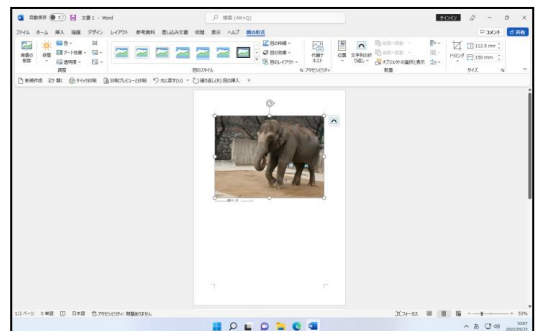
自動保存 オフ 文書 1 - Word
検索 (Alt+Q)
サインイン
ファイル ホーム 挿入 描画 デザイン レイアウト 参考資料 差し込み文書 校閲 表示 ヘルプ 図の形式
コメント 共有
背景の削除 修整 アート効果 透明度
調整
図のスタイル
図の枠線 図の効果 図のレイアウト
代替テキスト
アクセシビリティ
位置 文字列の折り返し 前面へ移動 背面へ移動 オブジェクトの選択と表示
配置
トリミング 112.9 mm 150 mm
サイズ
新規作成 開く 印刷プレビューと印刷 元に戻す 繰り返し 図の挿入
1/1 ページ 0 単語 日本語 アクセシビリティ: 問題ありません
フォーカス
53%